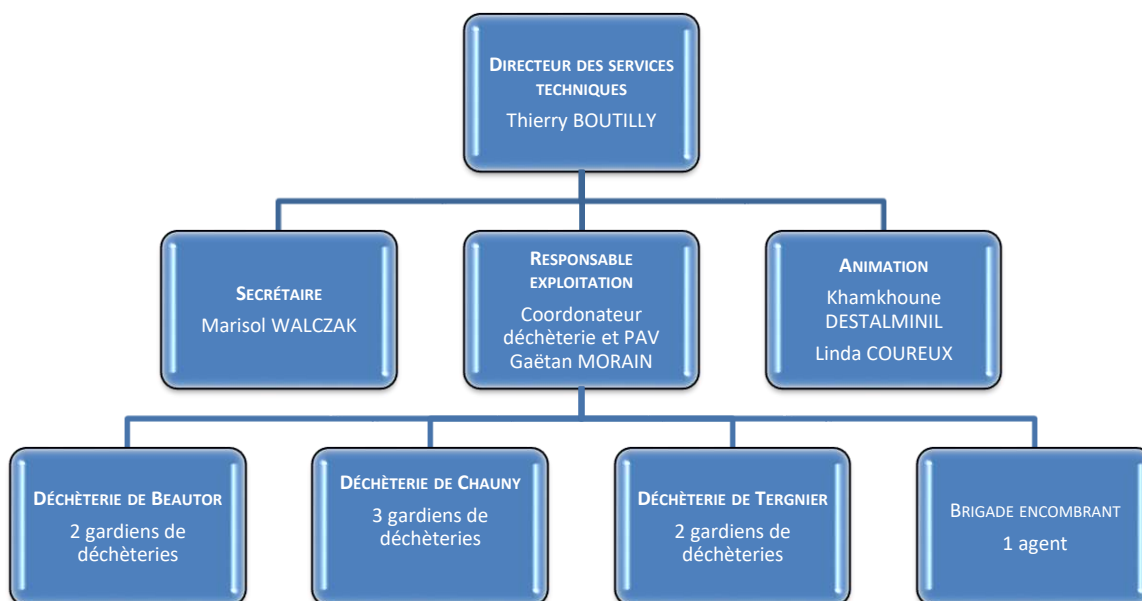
DIRECTEUR DES SERVICES TECHNIQUES
Thierry BOUTILLY

SECRÉTAIRE
Marisol WALCZAK

RESPONSABLE EXPLOITATION
Coordonateur dèchèterie et PAV
Gaëtan MORAIN

ANIMATION
Khamkhoune DESTALMINIL
Linda COUREUX

DÉCHÈTERIE DE BEAUTOR
2 gardiens de dèchèteries

DÉCHÈTERIE DE CHAUNY
3 gardiens de dèchèteries

DÉCHÈTERIE DE TERGNIER
2 gardiens de dèchèteries

BRIGADE ENCOMBRANT
1 agent